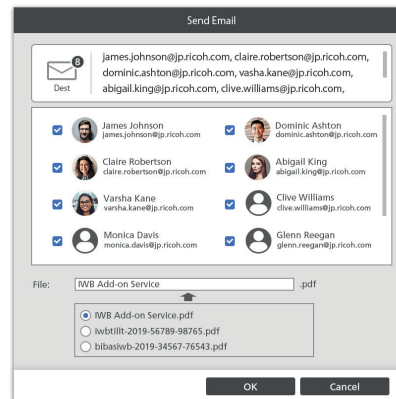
Send Email

8
Dest

james.johnson@jp.ricoh.com, claire.robertson@jp.ricoh.com, dominic.ashton@jp.ricoh.com, vasha.kane@jp.ricoh.com, abigail.king@jp.ricoh.com, clive.williams@jp.ricoh.com,

James Johnson
james.johnson@jp.ricoh.com

Dominic Ashton
dominic.ashton@jp.ricoh.com

Claire Robertson
claire.robertson@jp.ricoh.com

Abigail King
abigail.king@jp.ricoh.com

Varsha Kane
varsha.kane@jp.ricoh.com

Clive Williams
clive.williams@jp.ricoh.com

Monica Davis
monica.davis@jp.ricoh.com

Glenn Reegan
glenn.reegan@jp.ricoh.com

File: IWB Add-on Service .pdf

IWB Add-on Service.pdf
Iwbtillt-2019-56789-98765.pdf
bibasiwb-2019-34567-76543.pdf

OK
Cancel